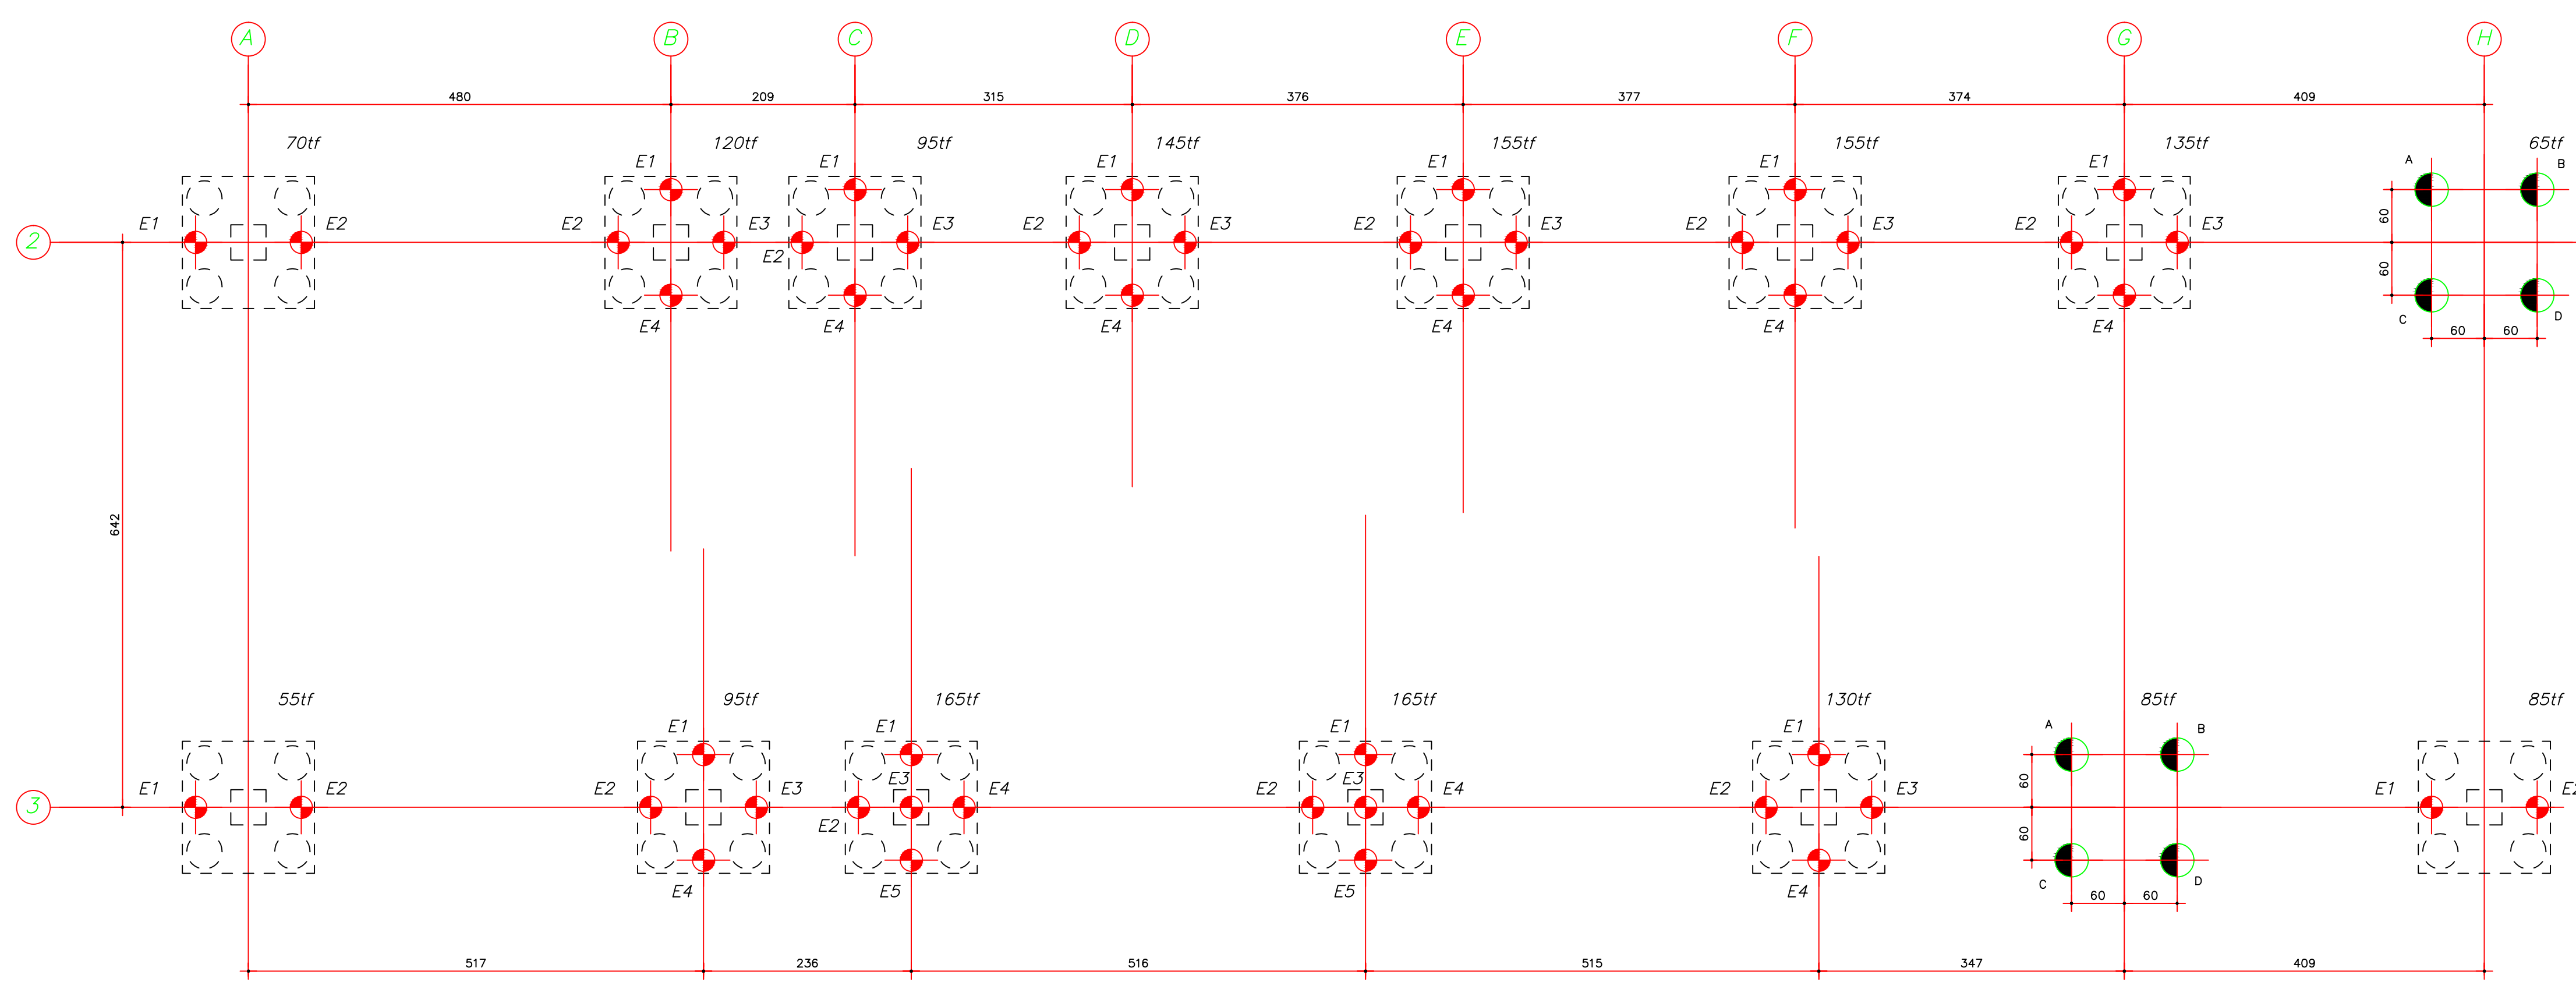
A B C D E F G H

480 209 315 376 377 374 409

70tf
E1 E2

120tf
E1
E2 E3
E4

95tf
E1
E2 E3
E4

145tf
E1
E2 E3
E4

155tf
E1
E2 E3
E4

155tf
E1
E2 E3
E4

135tf
E1
E2 E3
E4

65tf
A B
60
60
C D
60 60

2

642

3

55tf
E1 E2

95tf
E1
E2 E3
E4

165tf
E1
E3
E2 E4
E5

165tf
E1
E3
E2 E4
E5

130tf
E1
E2 E3
E4

85tf
A B
60
60
C D
60 60

85tf
E1 E2

517 236 516 515 347 409